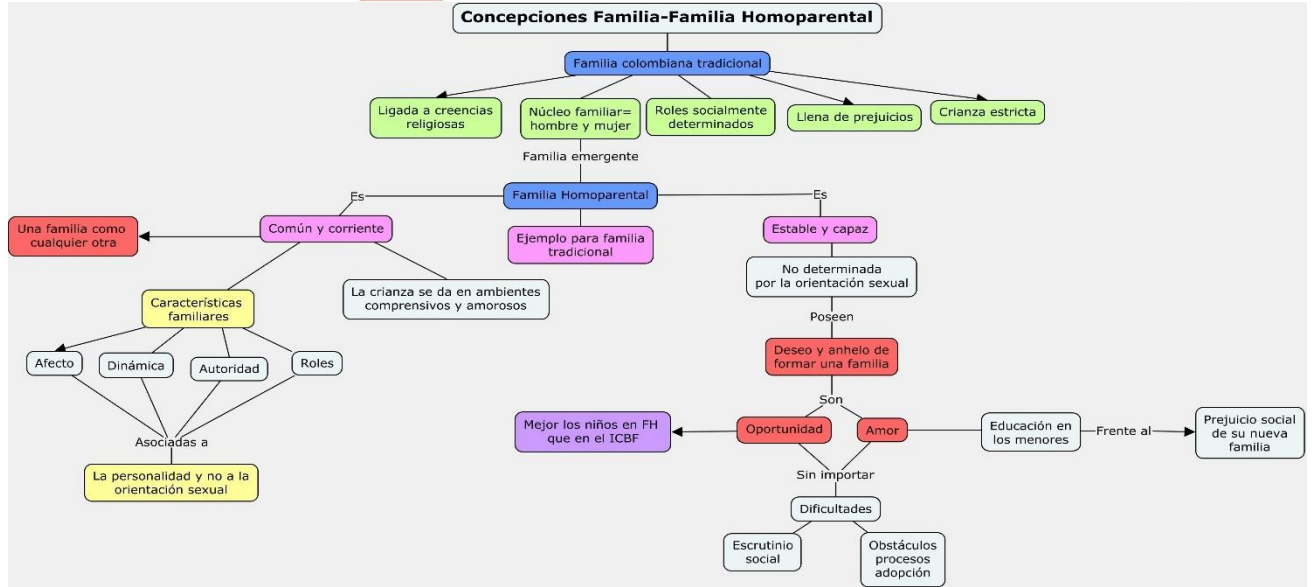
Concepciones Familia-Familia Homoparental

Familia colombiana tradicional

Ligada a creencias religiosas

Núcleo familiar= hombre y mujer

Roles socialmente determinados

Llena de prejuicios

Crianza estricta

Familia emergente

Familia Homoparental

Es

Es

Una familia como cualquier otra

Común y corriente

Ejemplo para familia tradicional

Estable y capaz

La crianza se da en ambientes comprensivos y amorosos

Características familiares

Afecto

Dinámica

Autoridad

Roles

Asociadas a

La personalidad y no a la orientación sexual

No determinada por la orientación sexual

Poseen

Deseo y anhelo de formar una familia

Son

Mejor los niños en FH que en el ICBF

Oportunidad

Amor

Educación en los menores

Frente al

Prejuicio social de su nueva familia

Sin importar

Dificultades

Escrutinio social

Obstáculos procesos adopción